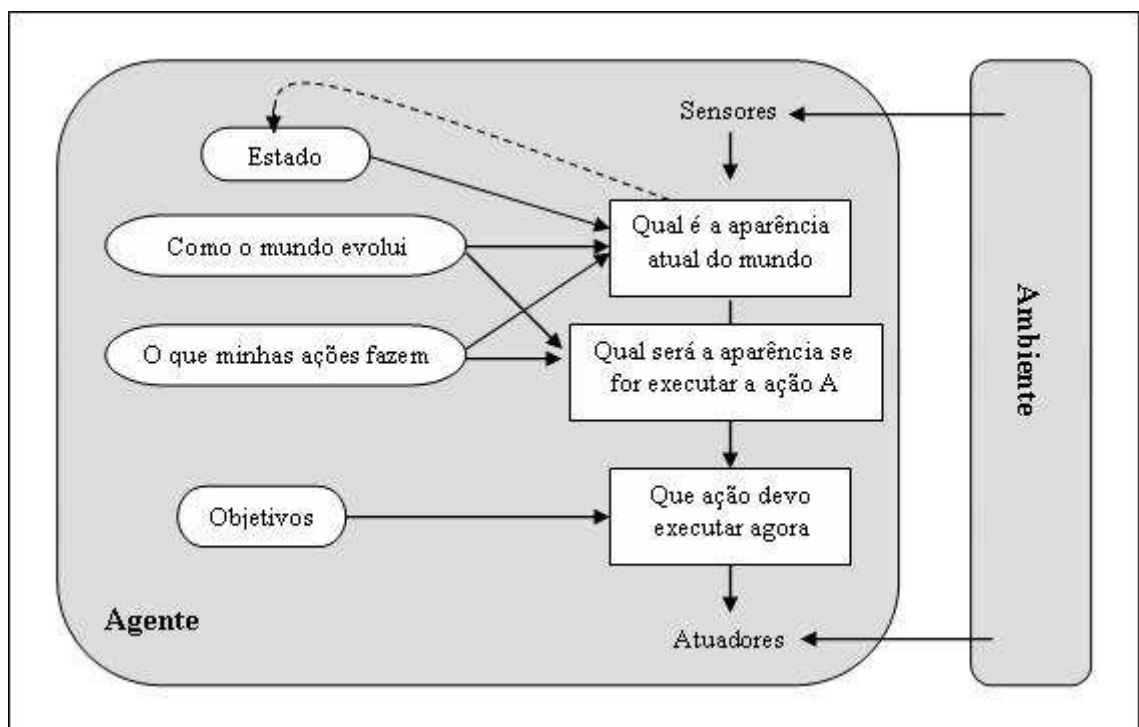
Sensores

Estado

Qual é a aparência atual do mundo

Como o mundo evolui

O que minhas ações fazem

Qual será a aparência se for executar a ação A

Objetivos

Que ação devo executar agora

Agente

Atuadores

Ambiente